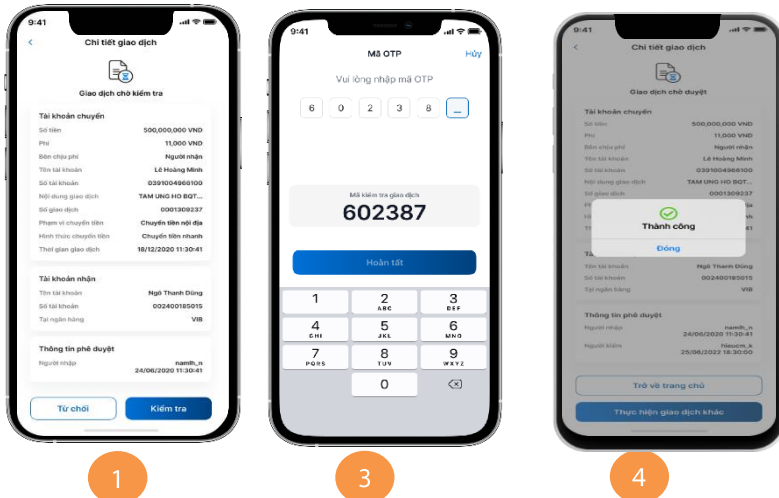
9:41

Chi tiết giao dịch

Giao dịch chờ kiểm tra

Tài khoản chuyển

| | |
|---|---|
| Số tiền | 500,000,000 VND |
| Phí | 11,000 VND |
| Bên chịu phí | Người nhận |
| Tên tài khoản | Lê Hoàng Minh |
| Số tài khoản | 0391004966100 |
| Nội dung giao dịch | TAM UNG HO BQT... |
| Số giao dịch | 0001309237 |
| Phạm vi chuyển tiền | Chuyển tiền nội địa |
| Hình thức chuyển tiền | Chuyển tiền nhanh |
| Thời gian giao dịch | 18/12/2020 11:30:41 |

Tài khoản nhận

| | |
|---|---|
| Tên tài khoản | Ngô Thanh Dũng |
| Số tài khoản | 002400185015 |
| Tại ngân hàng | VIB |

Thông tin phê duyệt

| | |
|---|---|
| Người nhập | namlh_n 24/06/2020 11:30:41 |

Từ chối
Kiểm tra

1

9:41

Mã OTP
Hủy

Vui lòng nhập mã OTP

6 0 2 3 8 _

Mã kiểm tra giao dịch
602387

Hoàn tất

1
2 ABC
3 DEF
4 GHI
5 JKL
6 MNO
7 PQRS
8 TUV
9 WXYZ
0

3

9:41

Chi tiết giao dịch

Giao dịch chờ duyệt

Tài khoản chuyển

| | |
|---|---|
| Số tiền | 500,000,000 VND |
| Phí | 11,000 VND |
| Bên chịu phí | Người nhận |
| Tên tài khoản | Lê Hoàng Minh |
| Số tài khoản | 0391004966100 |
| Nội dung giao dịch | TAM UNG HO BQT... |
| Số giao dịch | 0001309237 |

Thành công
Đóng

| | |
|---|---|
| Tên tài khoản | Ngô Thanh Dũng |
| Số tài khoản | 002400185015 |
| Tại ngân hàng | VIB |

Thông tin phê duyệt

| | |
|---|---|
| Người nhập | namlh_n 24/06/2020 11:30:41 |
| Người kiểm | hieucm_k 25/06/2022 16:30:00 |

Trở về trang chủ
Thực hiện giao dịch khác

4